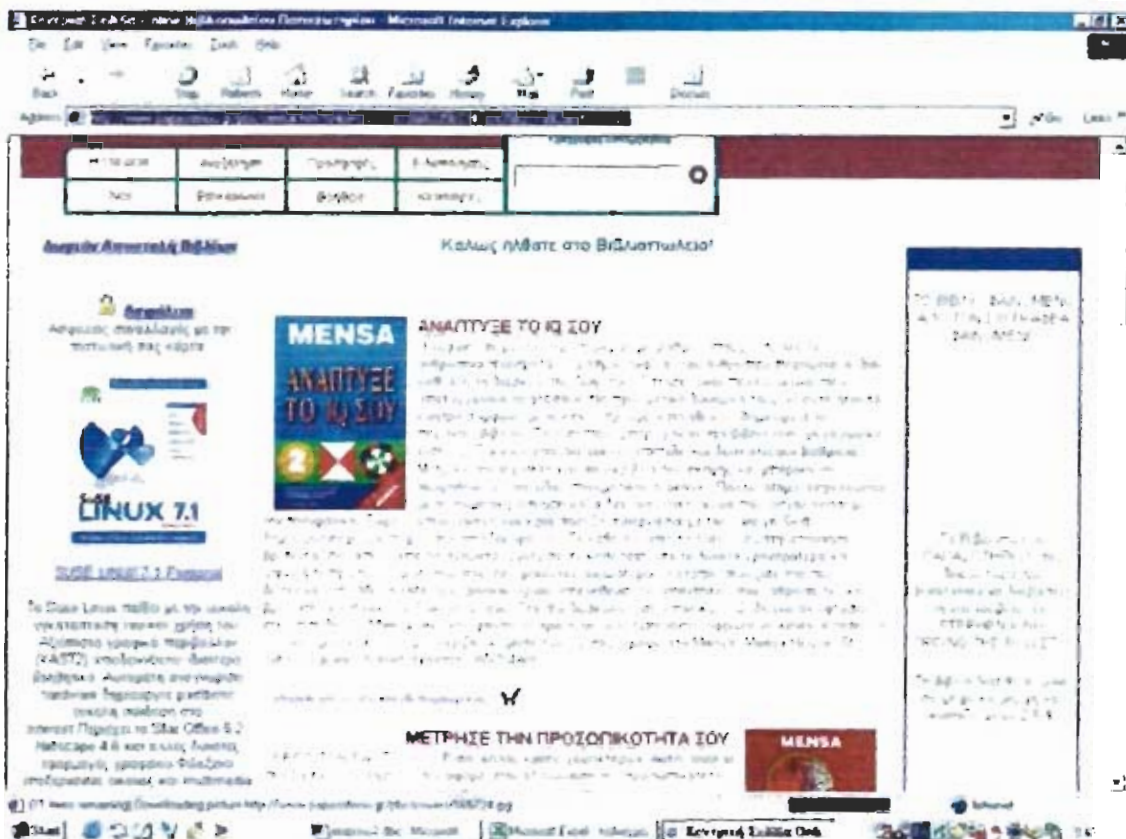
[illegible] - Microsoft Internet Explorer

File Edit View Favorites Tools Help

Back Stop Refresh Home Search Favorites History Mail Print Discuss

Address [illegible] Go Links

| Η πόλη μου | Αναζήτηση | Προσφορές | Ειδοποιήσεις |
|---|---|---|---|
| Νέα | Επικοινωνία | Βοήθεια | Καλάθι |

Καλώς ήλθατε στο Βιβλιοπωλείο!

Αγορές Ασφαλείς

Ασφαλείς συναλλαγές με την πιστωτική σας κάρτα

LINUX 7.1

SuSE Linux 7.1 Personal

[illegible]

ΑΝΑΠΤΥΞΕ ΤΟ IQ ΣΟΥ

MENSA

ΑΝΑΠΤΥΞΕ ΤΟ IQ ΣΟΥ

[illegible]

ΜΕΤΡΗΣΕ ΤΗΝ ΠΡΟΣΩΠΙΚΟΤΗΤΑ ΣΟΥ

MENSA

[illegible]

Start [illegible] Internet